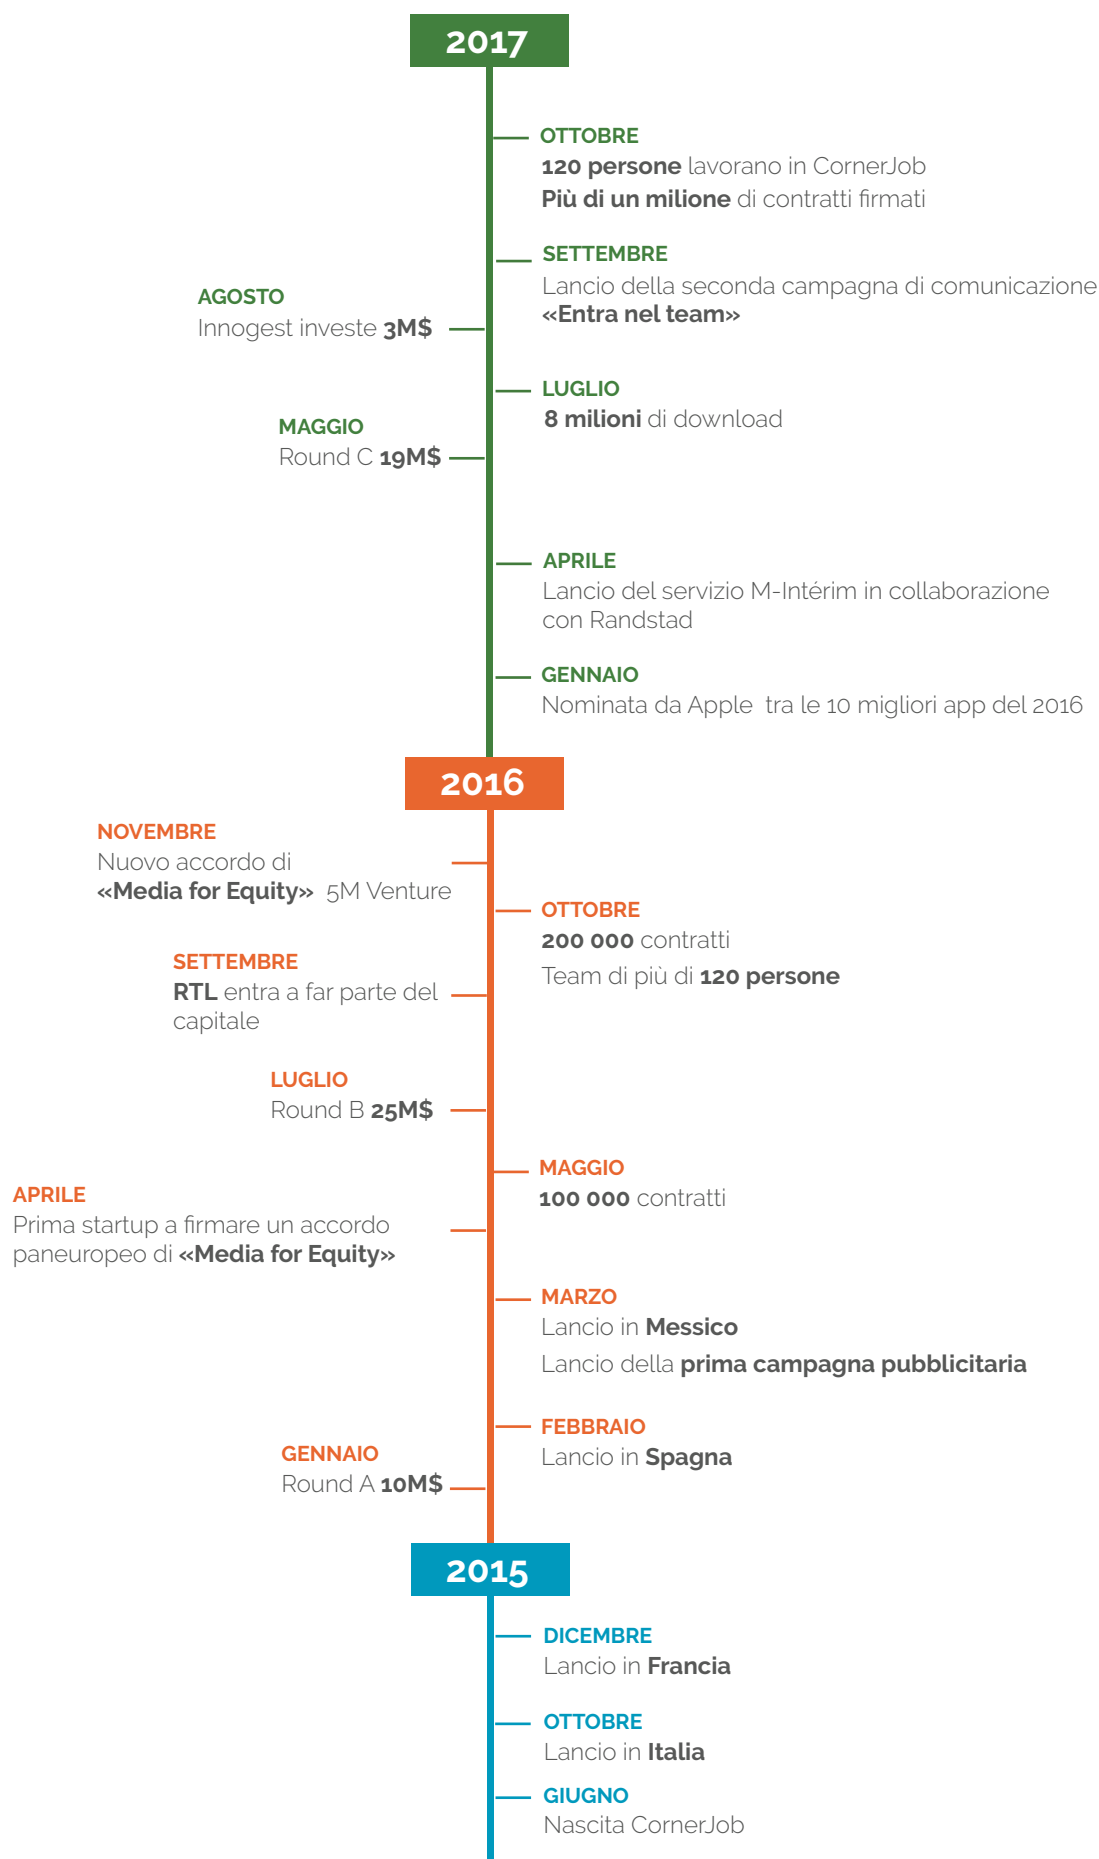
2017

OTTOBRE
120 persone lavorano in CornerJob
Più di un milione di contratti firmati

SETTEMBRE
Lancio della seconda campagna di comunicazione «Entra nel team»

AGOSTO
Innogest investe 3M$

LUGLIO
8 milioni di download

MAGGIO
Round C 19M$

APRILE
Lancio del servizio M-Intérim in collaborazione con Randstad

GENNAIO
Nominata da Apple tra le 10 migliori app del 2016

2016

NOVEMBRE
Nuovo accordo di «Media for Equity» 5M Venture

OTTOBRE
200 000 contratti
Team di più di 120 persone

SETTEMBRE
RTL entra a far parte del capitale

LUGLIO
Round B 25M$

MAGGIO
100 000 contratti

APRILE
Prima startup a firmare un accordo paneuropeo di «Media for Equity»

MARZO
Lancio in Messico
Lancio della prima campagna pubblicitaria

FEBBRAIO
Lancio in Spagna

GENNAIO
Round A 10M$

2015

DICEMBRE
Lancio in Francia

OTTOBRE
Lancio in Italia

GIUGNO
Nascita CornerJob